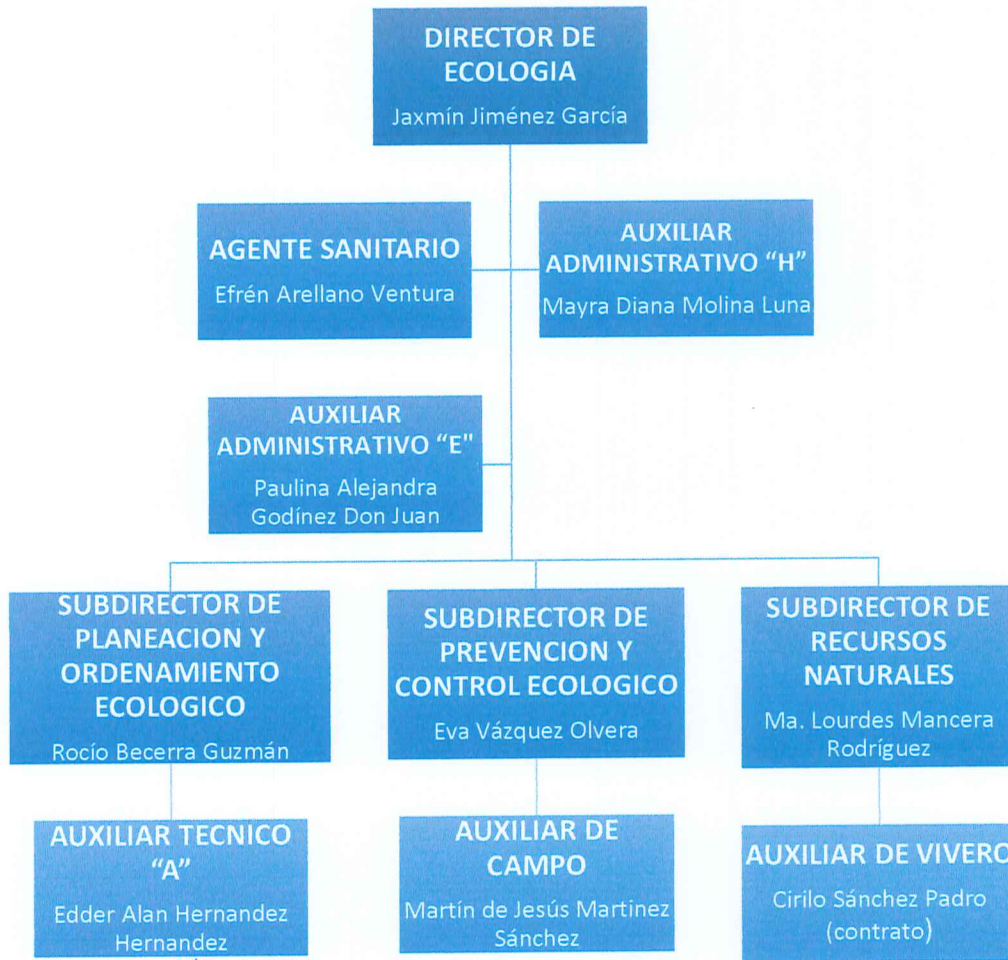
DIRECTOR DE ECOLOGIA
Jaxmín Jiménez García

AGENTE SANITARIO
Efrén Arellano Ventura

AUXILIAR ADMINISTRATIVO "H"
Mayra Diana Molina Luna

AUXILIAR ADMINISTRATIVO "E"
Paulina Alejandra Godínez Don Juan

SUBDIRECTOR DE PLANEACION Y ORDENAMIENTO ECOLOGICO
Rocío Becerra Guzmán

SUBDIRECTOR DE PREVENCION Y CONTROL ECOLOGICO
Eva Vázquez Olvera

SUBDIRECTOR DE RECURSOS NATURALES
Ma. Lourdes Mancera Rodríguez

AUXILIAR TECNICO "A"
Edder Alan Hernandez Hernandez

AUXILIAR DE CAMPO
Martín de Jesús Martinez Sánchez

AUXILIAR DE VIVERO
Cirilo Sánchez Padro (contrato)